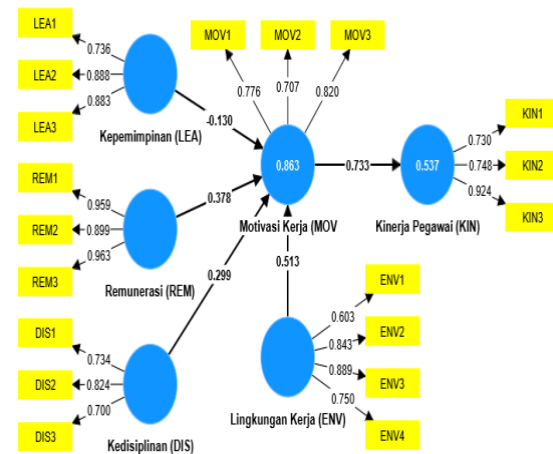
LEA1
0.736
LEA2
0.888
LEA3
0.883
Kepemimpinan (LEA)
-0.130
MOV1
MOV2
MOV3
0.776
0.707
0.820
0.863
Motivasi Kerja (MOV
0.733
0.537
Kinerja Pegawai (KIN)
KIN1
0.730
KIN2
0.748
KIN3
0.924
REM1
0.959
REM2
0.899
REM3
0.963
Remunerasi (REM)
0.378
0.299
0.513
DIS1
0.734
DIS2
0.824
DIS3
0.700
Kedisiplinan (DIS)
ENV1
0.603
ENV2
0.843
ENV3
0.889
ENV4
0.750
Lingkungan Kerja (ENV)